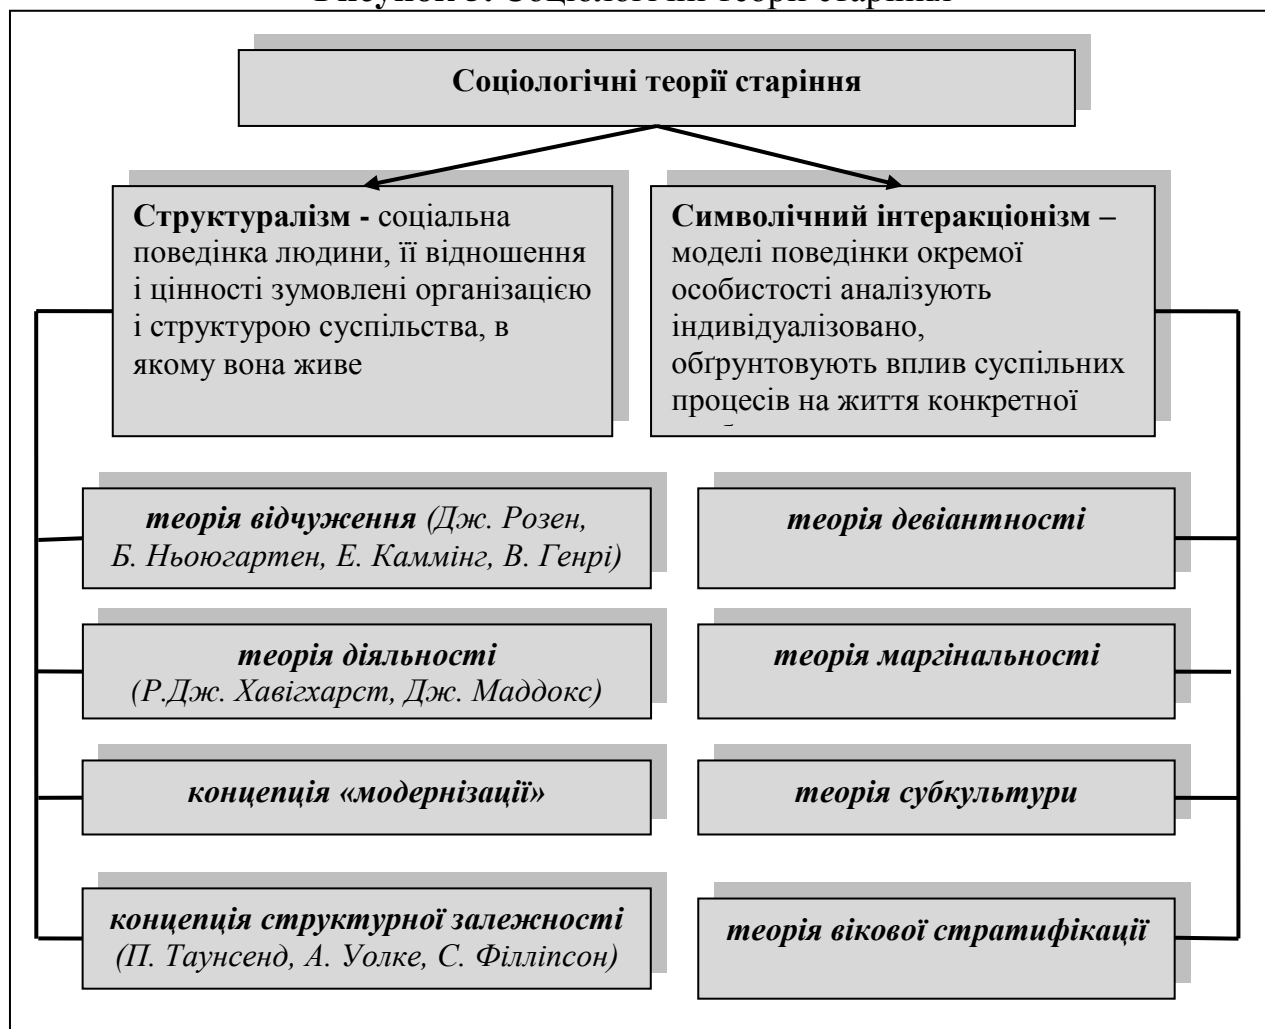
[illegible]

Соціологічні теорії старіння

Структуралізм - соціальна поведінка людини, її відношення і цінності зумовлені організацією і структурою суспільства, в якому вона живе

Символічний інтеракціонізм – моделі поведінки окремої особистості аналізують індивідуалізовано, обґрунтовують вплив суспільних процесів на життя конкретної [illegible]

теорія відчуження (Дж. Розен, Б. Ньюогартен, Е. Каммінг, В. Генрі)

теорія діяльності (Р.Дж. Хавігхарст, Дж. Маддокс)

концепція «модернізації»

концепція структурної залежності (П. Таунсенд, А. Уолке, С. Філліпсон)

теорія девіантності

теорія маргінальності

теорія субкультури

теорія вікової стратифікації